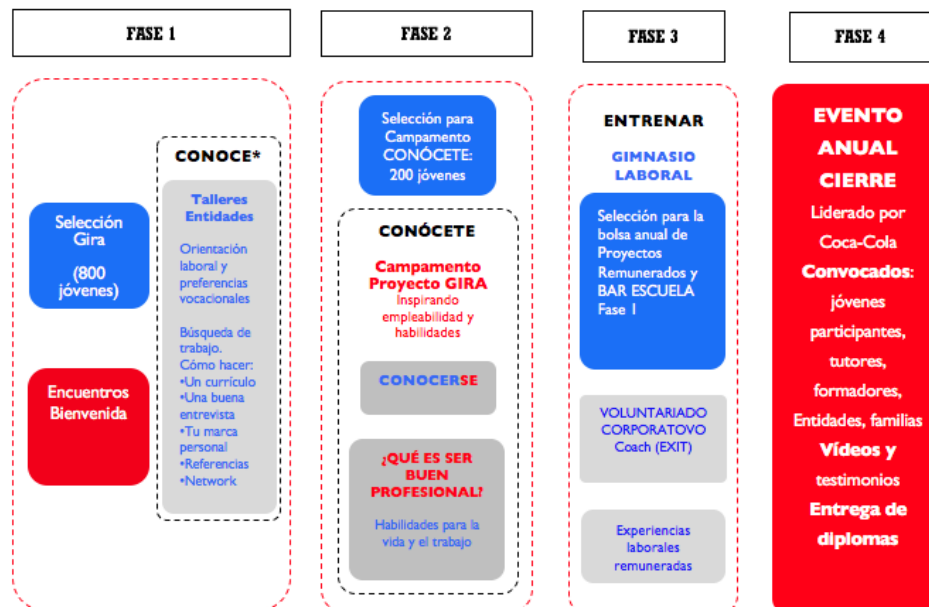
FASE 1

Selección Gira

(800 jóvenes)

Encuentros Bienvenida

CONOCE*

Talleres Entidades

Orientación laboral y preferencias vocacionales

Búsqueda de trabajo. Cómo hacer:
•Un currículo
•Una buena entrevista
•Tu marca personal
•Referencias
•Network

FASE 2

Selección para Campamento CONÓCETE: 200 jóvenes

CONÓCETE

Campamento Proyecto GIRA
Inspirando empleabilidad y habilidades

CONOCERSE

¿QUÉ ES SER BUEN PROFESIONAL?

Habilidades para la vida y el trabajo

FASE 3

ENTRENAR

GIMNASIO LABORAL

Selección para la bolsa anual de Proyectos Remunerados y BAR ESCUELA Fase 1

VOLUNTARIADO CORPORATOVO Coach (EXIT)

Experiencias laborales remuneradas

FASE 4

EVENTO ANUAL CIERRE

Liderado por Coca-Cola

Convocados: jóvenes participantes, tutores, formadores, Entidades, familias

Vídeos y testimonios

Entrega de diplomas